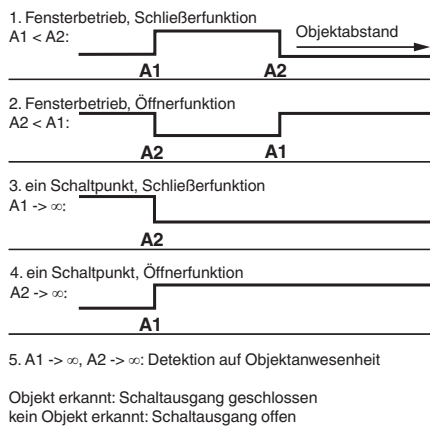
1. Fensterbetrieb, Schließerfunktion
A1 < A2:

Objektabstand

A1 A2

2. Fensterbetrieb, Öffnerfunktion
A2 < A1:

A2 A1

3. ein Schaltpunkt, Schließerfunktion
A1 -> ∞:

A2

4. ein Schaltpunkt, Öffnerfunktion
A2 -> ∞:

A1

5. A1 -> ∞, A2 -> ∞: Detektion auf Objektanwesenheit

Objekt erkannt: Schaltausgang geschlossen
kein Objekt erkannt: Schaltausgang offen